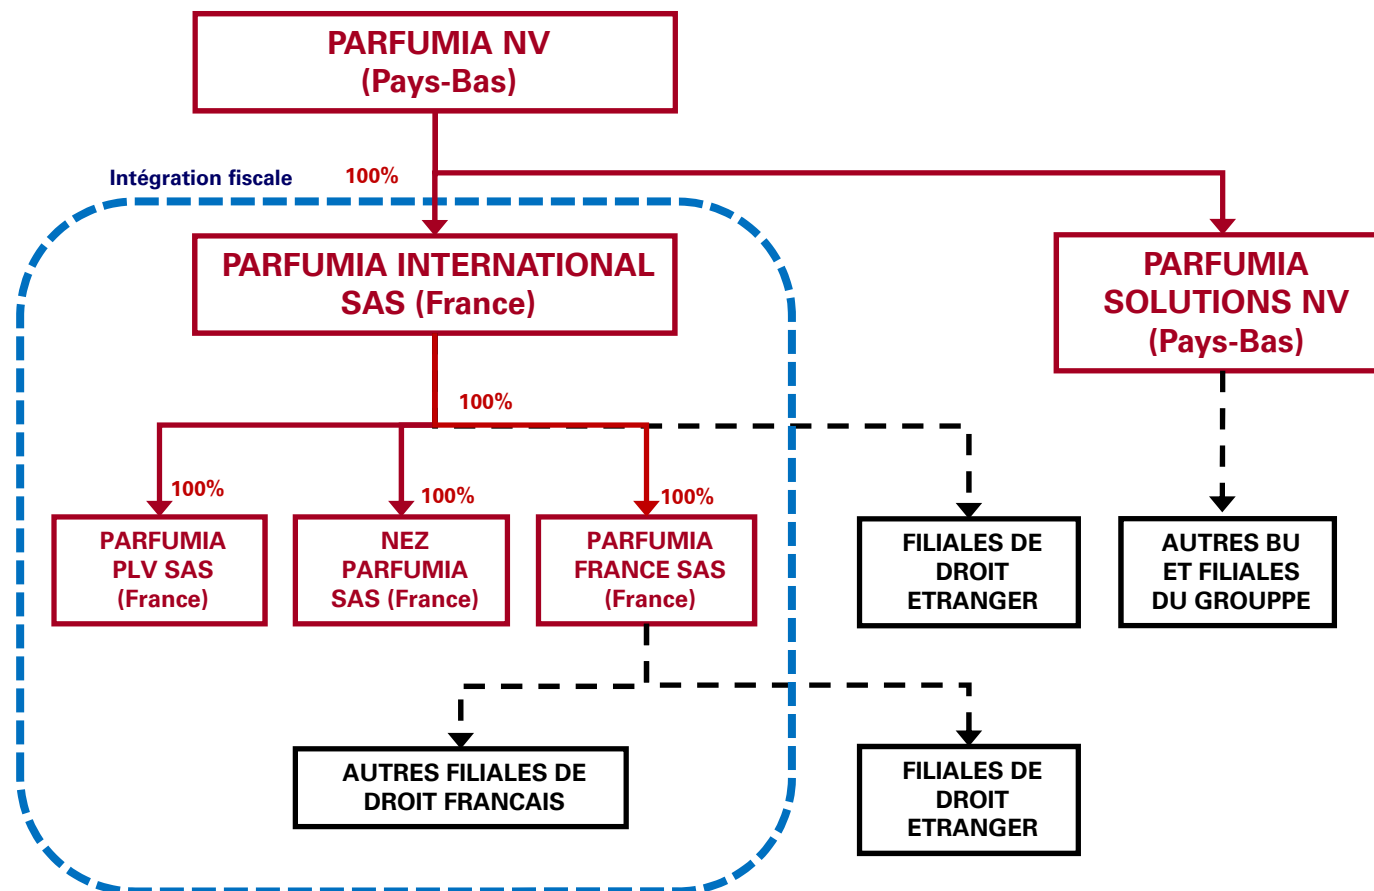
PARFUMIA NV
(Pays-Bas)

Intégration fiscale

100%

PARFUMIA INTERNATIONAL SAS (France)

PARFUMIA SOLUTIONS NV
(Pays-Bas)

100%

100%

PARFUMIA PLV SAS
(France)

100%

NEZ PARFUMIA SAS (France)

100%

PARFUMIA FRANCE SAS
(France)

FILIALES DE DROIT ETRANGER

AUTRES BU ET FILIALES DU GROUPPE

AUTRES FILIALES DE DROIT FRANCAIS

FILIALES DE DROIT ETRANGER